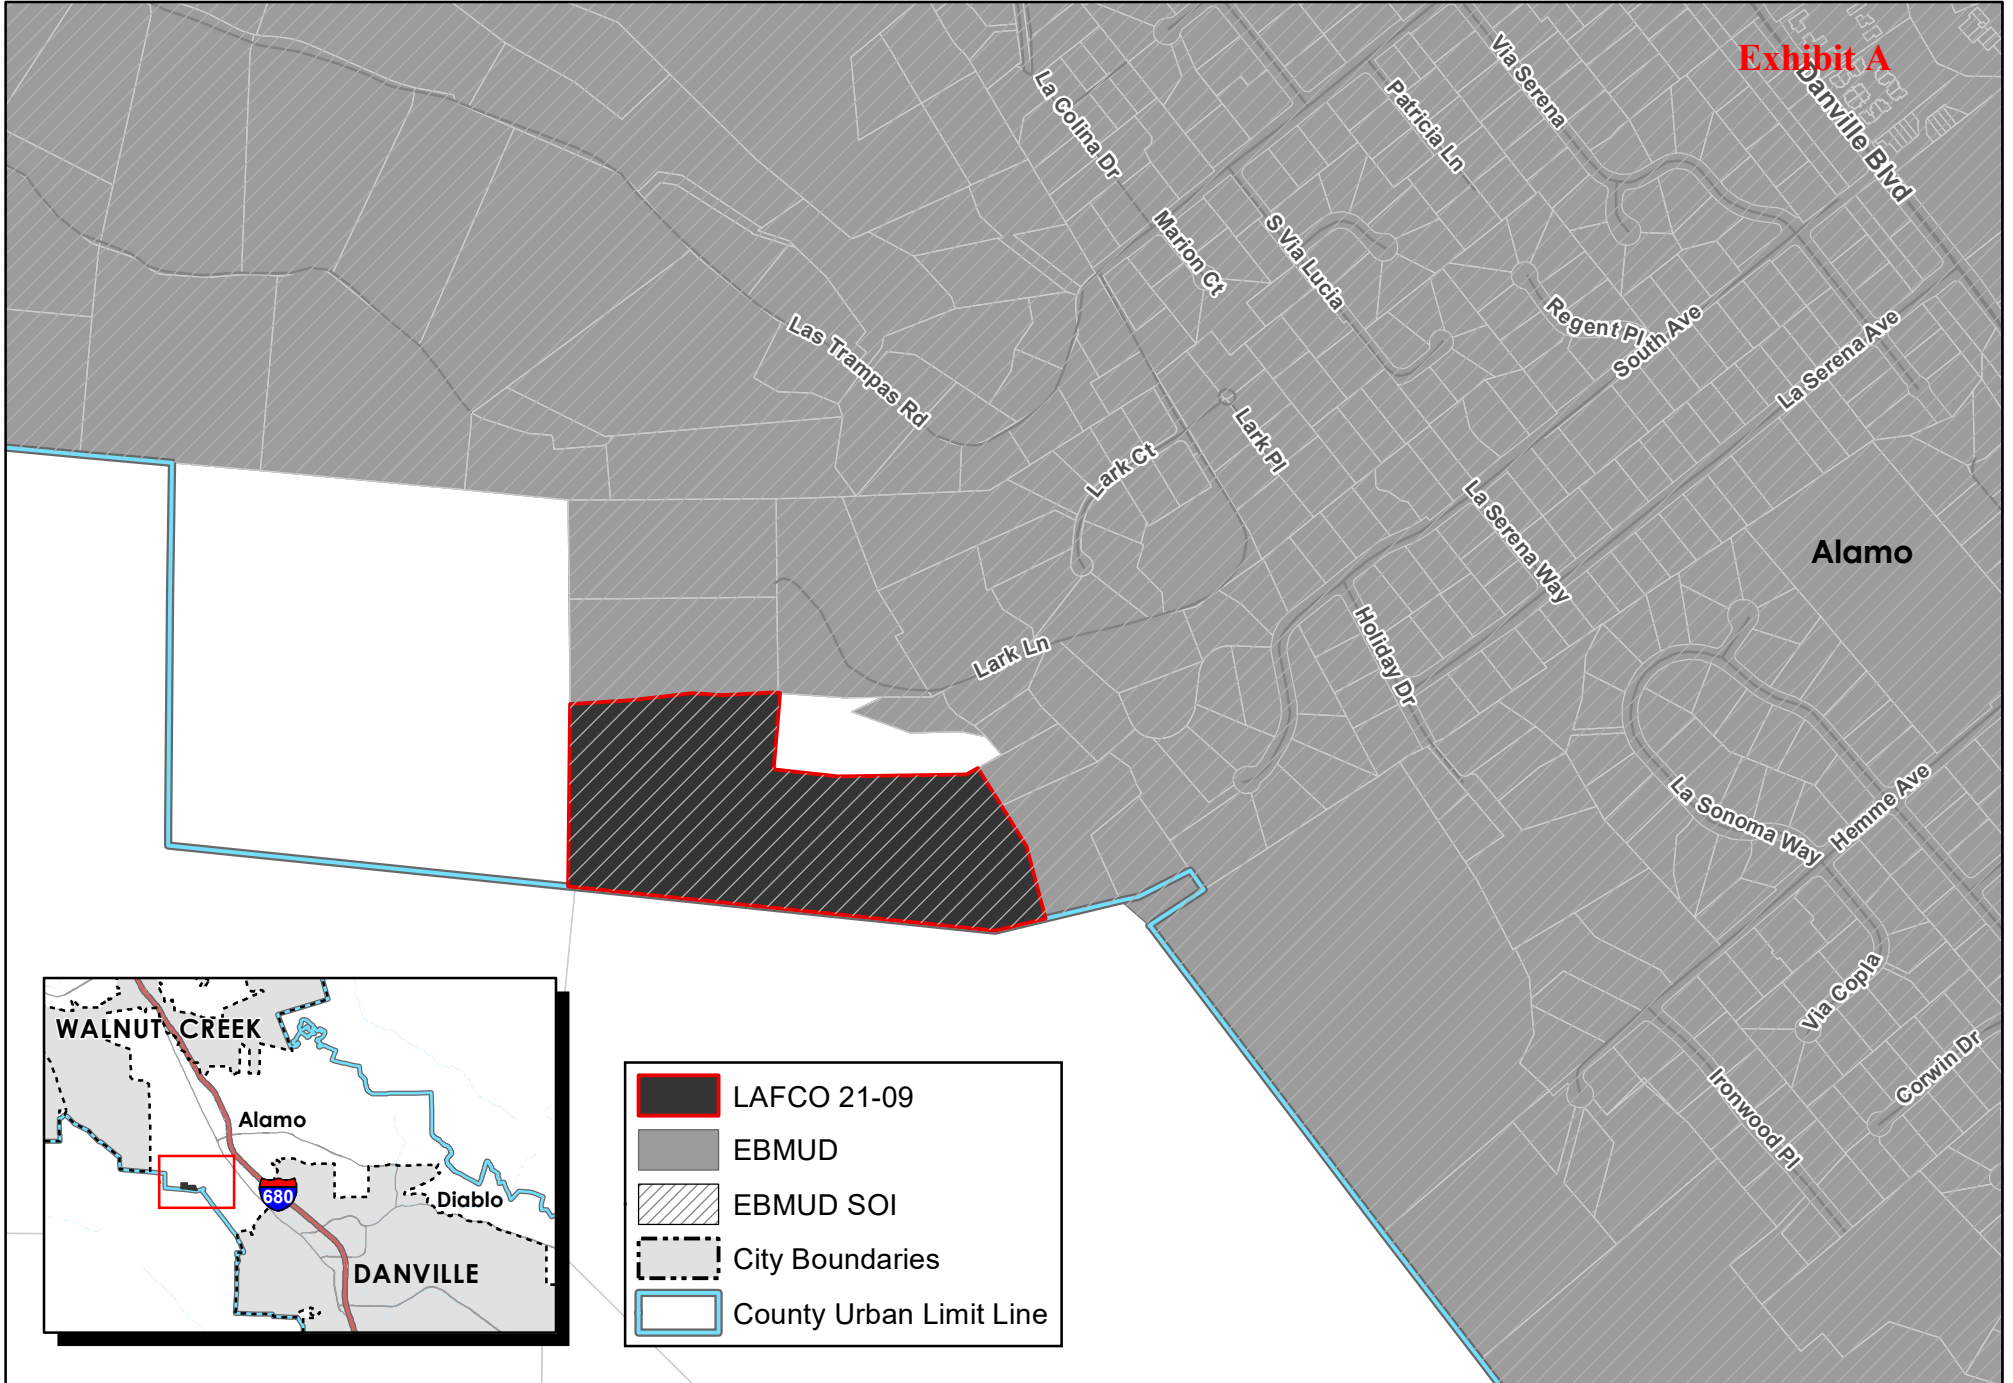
Exhibit A

La Colina Dr
Patricia Ln
Via Serena
Danville Blvd
Marion Ct
S Via Lucia
Regent Pl
South Ave
La Serena Ave
Las Trampas Rd
Lark Pl
Lark Ct
La Serena Way
Alamo
Lark Ln
Holiday Dr
La Sonoma Way
Hemme Ave
Via Copla
Corwin Dr
Ironwood Pl

WALNUT CREEK
Alamo
680
Diablo
DANVILLE

| | |
|---|---|
| | LAFCO 21-09 |
| | EBMUD |
| | EBMUD SOI |
| | City Boundaries |
| | County Urban Limit Line |